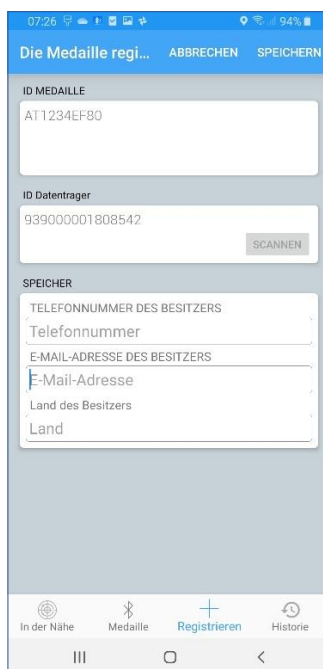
07:26 94%

Die Medaille regi... ABBRECHEN SPEICHERN

ID MEDAILLE

AT1234EF80

ID Datentrager

939000001808542

SCANNEN

SPEICHER

TELEFONNUMMER DES BESITZERS

Telefonnummer

E-MAIL-ADRESSE DES BESITZERS

E-Mail-Adresse

Land des Besitzers

Land

In der Nähe Medaille Registrieren Historie